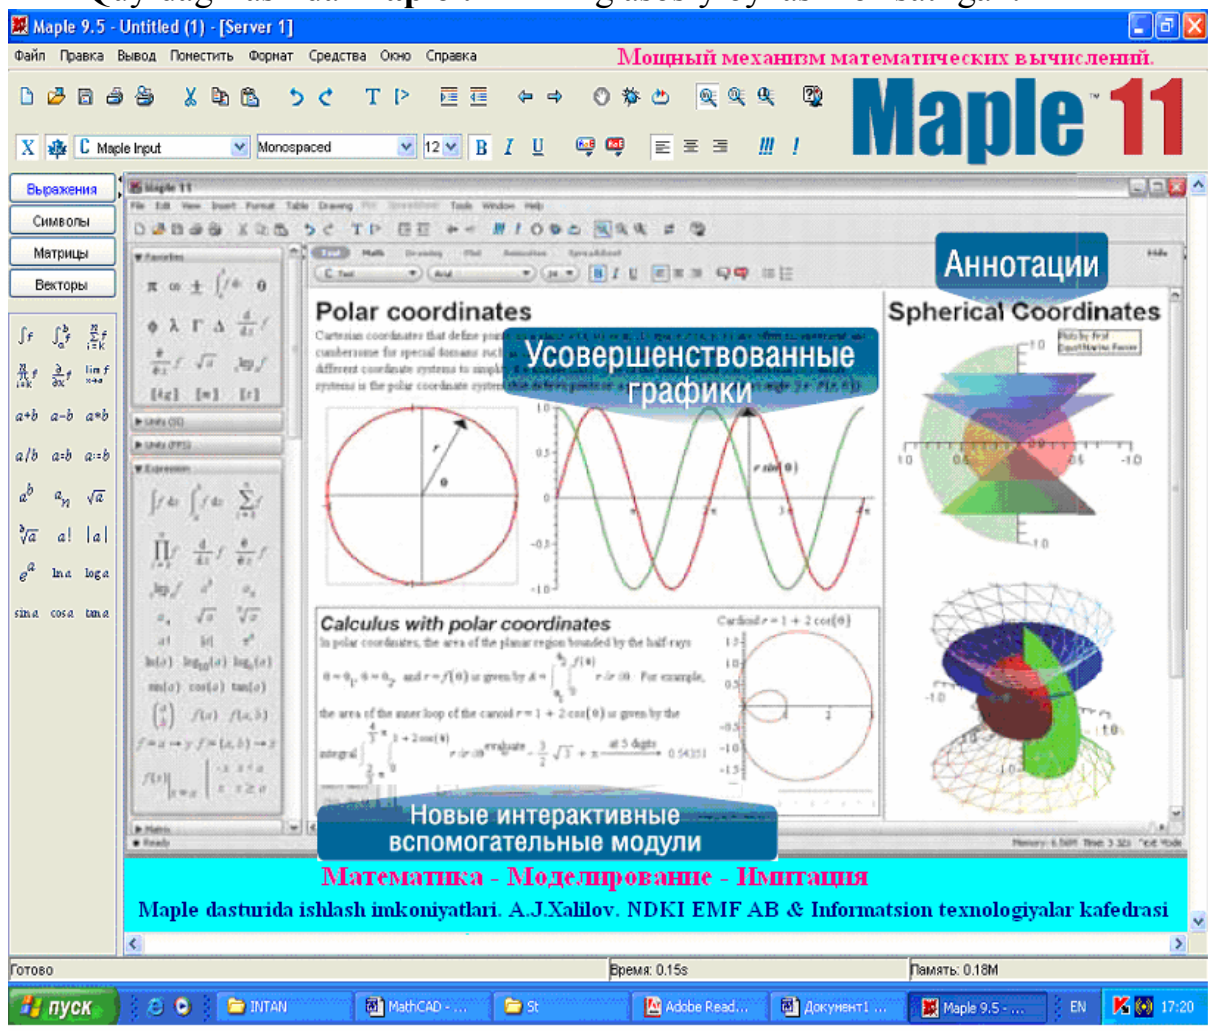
Maple 9.5 - Untitled (1) - [Server 1]

Файл Правка Вывод Поместить Формат Средства Окно Справка

Мощный механизм математических вычислений.

Maple 11

Maple Input Monospaced 12 B I U

Выражения
Символы
Матрицы
Векторы

$\int f$ $\int_a^b f$ $\sum_{i=k}^{n} f$ $\prod_{i=k}^{n} f$ $\frac{\partial}{\partial x} f$ $\lim_{x \to a} f$
a+b a−b a*b
a/b a:=b a::=b
$a^b$ $a_n$ $\sqrt{a}$
$\sqrt[n]{a}$ a! |a|
$e^a$ lna loga
sina cosa tana

Maple 11

File Edit View Insert Format Table Drawing Plot Spreadsheet Tools Window Help

Text Math Drawing Plot Animation Spreadsheet

Hide

Favorites

Units (SI)

Units (FPS)

Expression

Matrix

Ready

Аннотации

Polar coordinates

Cartesian coordinates that define points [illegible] cumbersome for special domains such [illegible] different coordinate systems to simpl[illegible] systems is the polar coordinate system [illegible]

Усовершенствованные графики

Spherical Coordinates

Calculus with polar coordinates

In polar coordinates, the area of the planar region bounded by the half-rays

$\theta = \theta_1, \theta = \theta_2$ and $r = f(\theta)$ is given by $A = \int_{\theta_1}^{\theta_2} \int_0^{f(\theta)} r\, dr\, d\theta$. For example,

the area of the inner loop of the cardioid $r = 1 + 2\cos(\theta)$ is given by the

integral $\int_{\frac{2}{3}\pi}^{\frac{4}{3}\pi} \int_0^{1+2\cos(\theta)} r\, dr\, d\theta \xrightarrow{\text{evaluate}} -\frac{3}{2}\sqrt{3} + \pi \xrightarrow{\text{at 5 digits}} 0.54351$

Cardioid $r = 1 + 2\cos(\theta)$

Новые интерактивные вспомогательные модули

Memory: 6.56M Time: 3.32s Text Mode

Математика - Моделирование - Имитация

Maple dasturida ishlash imkoniyatlari. A.J.Xalilov. NDKI EMF AB & Informatsion texnologiyalar kafedrasi

Готово
Время: 0.15s
Память: 0.18M

пуск INTAN MathCAD - ... St Adobe Read... Документ1 ... Maple 9.5 - ... EN 17:20